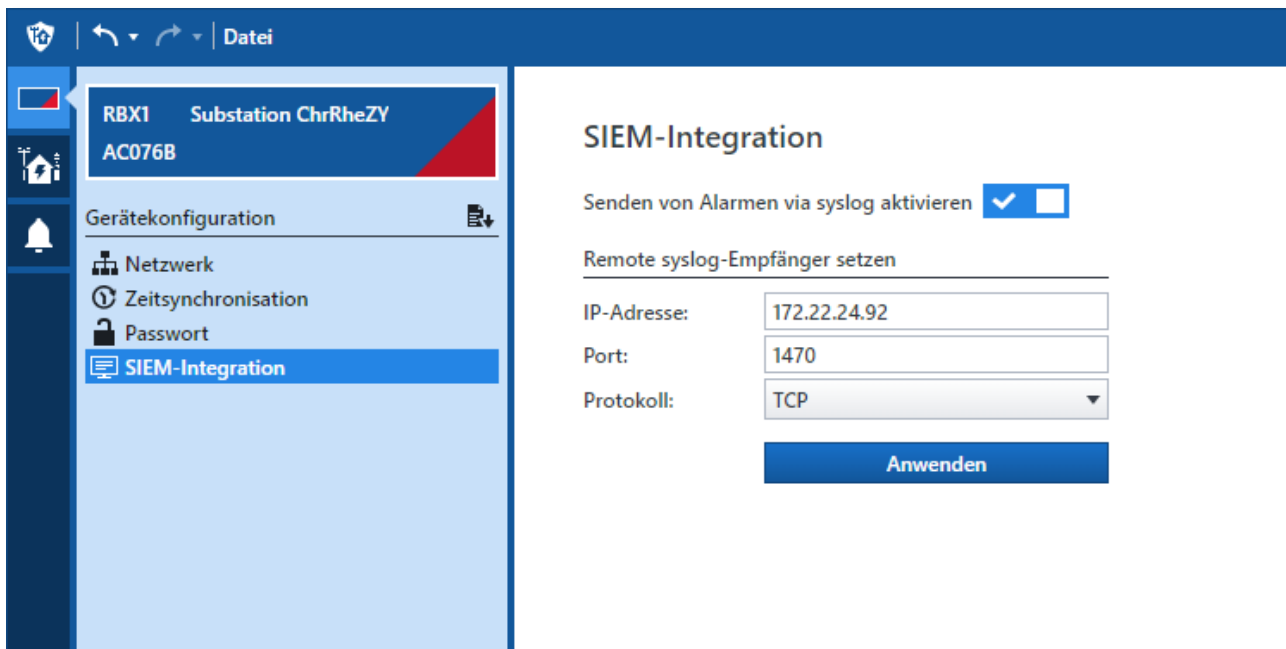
Datei

RBX1 Substation ChrRheZY
AC076B

Gerätekonfiguration

Netzwerk
Zeitsynchronisation
Passwort
SIEM-Integration

SIEM-Integration

Senden von Alarmen via syslog aktivieren

Remote syslog-Empfänger setzen

IP-Adresse: 172.22.24.92
Port: 1470
Protokoll: TCP

Anwenden